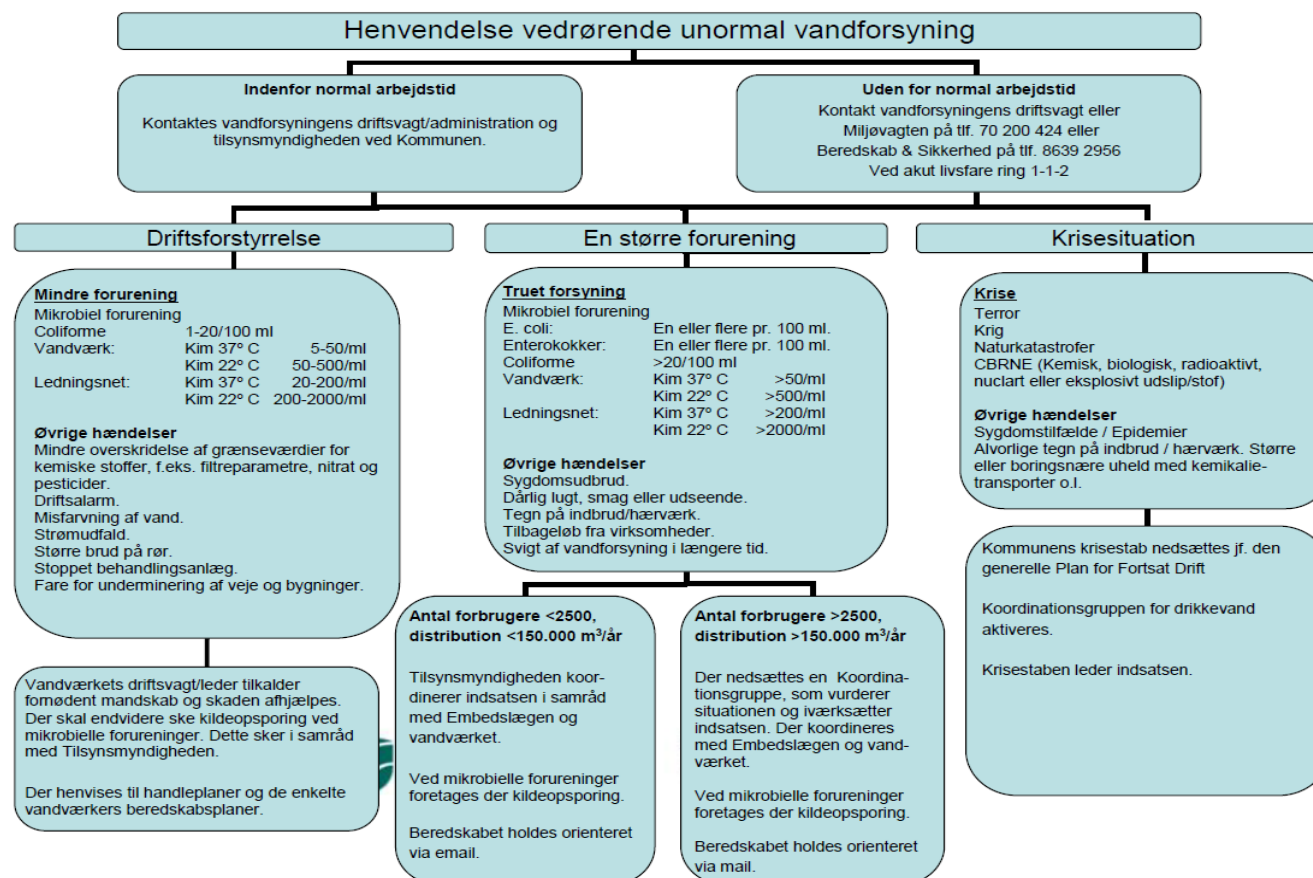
Henvendelse vedrørende unormal vandforsyning

**Indenfor normal arbejdstid**

Kontaktes vandforsyningens driftsvagt/administration og tilsynsmyndigheden ved Kommunen.

**Uden for normal arbejdstid**

Kontakt vandforsyningens driftsvagt eller Miljøvagten på tlf. 70 200 424 eller Beredskab & Sikkerhed på tlf. 8639 2956 Ved akut livsfare ring 1-1-2

Driftsforstyrrelse

**Mindre forurening**

Mikrobiel forurening

| | | |
|---|---|---|
| Coliforme | 1-20/100 ml | |
| Vandværk: | Kim 37° C | 5-50/ml |
| | Kim 22° C | 50-500/ml |
| Ledningsnet: | Kim 37° C | 20-200/ml |
| | Kim 22° C | 200-2000/ml |

**Øvrige hændelser**

Mindre overskridelse af grænseværdier for kemiske stoffer, f.eks. filtreparametre, nitrat og pesticider.
Driftsalarm.
Misfarvning af vand.
Strømudfald.
Større brud på rør.
Stoppet behandlingsanlæg.
Fare for underminering af veje og bygninger.

Vandværkets driftsvagt/leder tilkalder fornødent mandskab og skaden afhjælpes. Der skal endvidere ske kildeopsporing ved mikrobielle forureninger. Dette sker i samråd med Tilsynsmyndigheden.

Der henvises til handleplaner og de enkelte vandværkers beredskabsplaner.

En større forurening

**Truet forsyning**

Mikrobiel forurening

| | | |
|---|---|---|
| E. coli: | En eller flere pr. 100 ml. | |
| Enterokokker: | En eller flere pr. 100 ml. | |
| Coliforme | >20/100 ml | |
| Vandværk: | Kim 37° C | >50/ml |
| | Kim 22° C | >500/ml |
| Ledningsnet: | Kim 37° C | >200/ml |
| | Kim 22° C | >2000/ml |

**Øvrige hændelser**

Sygdomsudbrud.
Dårlig lugt, smag eller udseende.
Tegn på indbrud/hærværk.
Tilbageløb fra virksomheder.
Svigt af vandforsyning i længere tid.

**Antal forbrugere <2500, distribution <150.000 m³/år**

Tilsynsmyndigheden koordinerer indsatsen i samråd med Embedslægen og vandværket.

Ved mikrobielle forureninger foretages der kildeopsporing.

Beredskabet holdes orienteret via email.

**Antal forbrugere >2500, distribution >150.000 m³/år**

Der nedsættes en Koordinationsgruppe, som vurderer situationen og iværksætter indsatsen. Der koordineres med Embedslægen og vandværket.

Ved mikrobielle forureninger foretages der kildeopsporing.

Beredskabet holdes orienteret via mail.

Krisesituation

**Krise**

Terror
Krig
Naturkatastrofer
CBRNE (Kemisk, biologisk, radioaktivt, nuclart eller eksplosivt udslip/stof)

**Øvrige hændelser**

Sygdomstilfælde / Epidemier
Alvorlige tegn på indbrud / hærværk. Større eller boringsnære uheld med kemikalietransporter o.l.

Kommunens krisestab nedsættes jf. den generelle Plan for Fortsat Drift

Koordinationsgruppen for drikkevand aktiveres.

Krisestaben leder indsatsen.